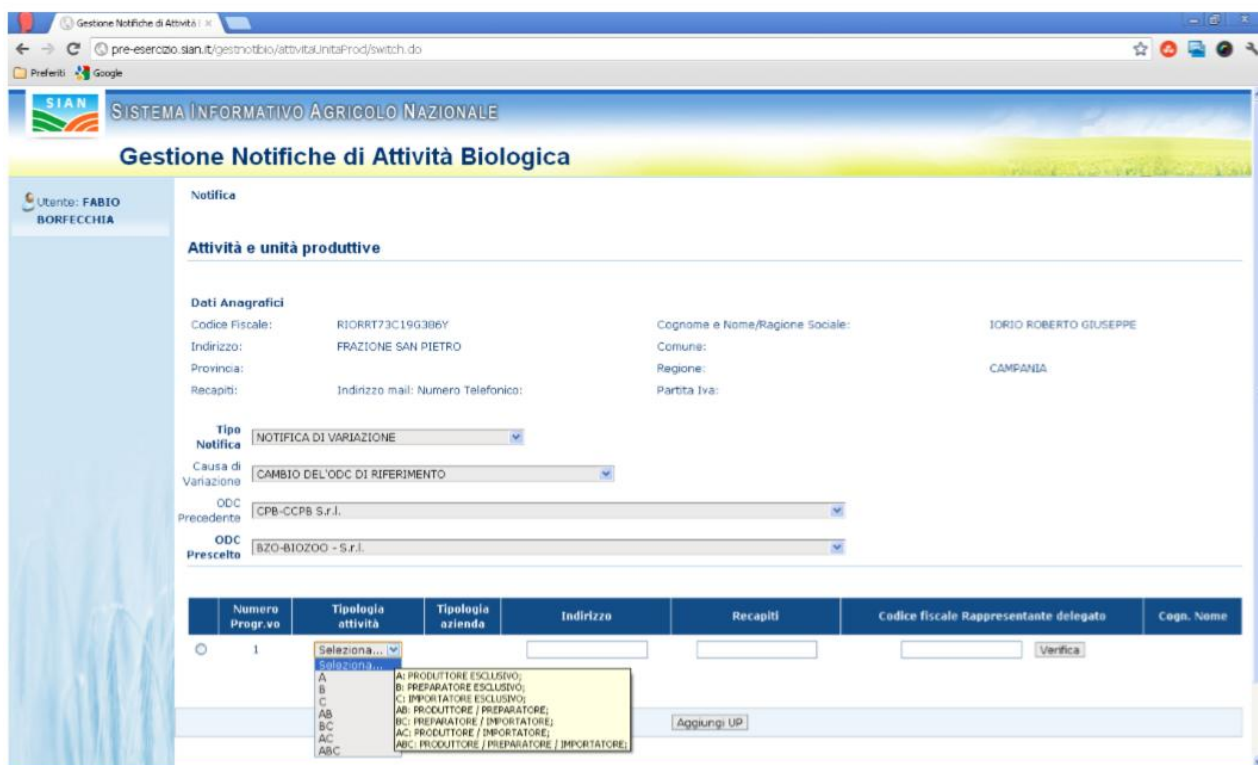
Gestione Notifiche di Attività | ×

pre-esercizio.sian.it/gestnotbio/attivitaUnitaProd/switch.do

Preferiti Google

SIAN

SISTEMA INFORMATIVO AGRICOLO NAZIONALE

Gestione Notifiche di Attività Biologica

Utente: FABIO BORFECCHIA

Notifica

Attività e unità produttive

Dati Anagrafici

Codice Fiscale: RIORRT73C19G386Y

Cognome e Nome/Ragione Sociale: IORIO ROBERTO GIUSEPPE

Indirizzo: FRAZIONE SAN PIETRO

Comune:

Provincia:

Regione: CAMPANIA

Recapiti: Indirizzo mail: Numero Telefonico:

Partita Iva:

Tipo Notifica NOTIFICA DI VARIAZIONE

Causa di Variazione CAMBIO DEL'ODC DI RIFERIMENTO

ODC Precedente CPB-CCPB S.r.l.

ODC Prescelto BZO-BIOZOO - S.r.l.

| | Numero Progr.vo | Tipologia attività | Tipologia azienda | Indirizzo | Recapiti | Codice fiscale Rappresentante delegato | Cogn. Nome |
|---|---|---|---|---|---|---|---|
| | 1 | Seleziona... | | | | Verifica | |

Seleziona...
A
B
C
AB
BC
AC
ABC

A: PRODUTTORE ESCLUSIVO;
B: PREPARATORE ESCLUSIVO;
C: IMPORTATORE ESCLUSIVO;
AB: PRODUTTORE / PREPARATORE;
BC: PREPARATORE / IMPORTATORE;
AC: PRODUTTORE / IMPORTATORE;
ABC: PRODUTTORE / PREPARATORE / IMPORTATORE;

Aggiungi UP